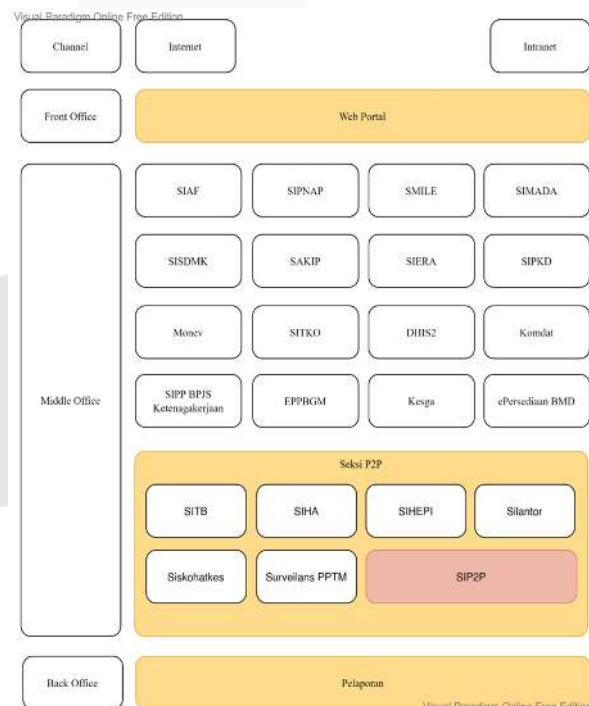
Visual Paradigm Online Free Edition

Channel

Internet

Intranet

Front Office

Web Portal

Middle Office

SIAF

SIPNAP

SMILE

SIMADA

SISDMK

SAKIP

SIERA

SIPKD

Monev

SITKO

DHIS2

Komdat

SIPP BPJS Ketenagakerjaan

EPPBGM

Kesga

ePersediaan BMD

Seksi P2P

SITB

SIHA

SIHEPI

Silantor

Siskohatkes

Surveilans PPTM

SIP2P

Back Office

Pelaporan

Visual Paradigm Online Free Edition